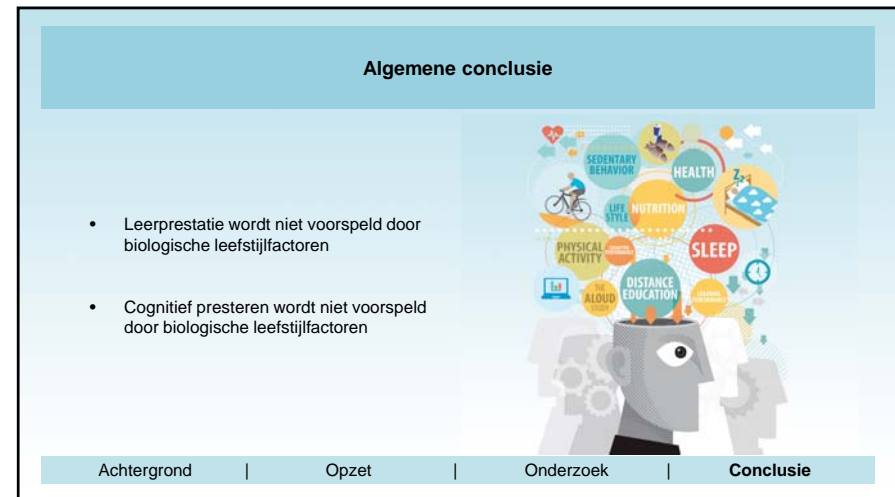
Algemene conclusie

- Leerprestatie wordt niet voorspeld door biologische leefstijlfactoren

- Cognitief presteren wordt niet voorspeld door biologische leefstijlfactoren

SEDENTARY BEHAVIOR
HEALTH
LIFE STYLE
NUTRITION
PHYSICAL ACTIVITY
SLEEP
DISTANCE EDUCATION
THE ALOUD STUDY

Achtergrond | Opzet | Onderzoek | **Conclusie**